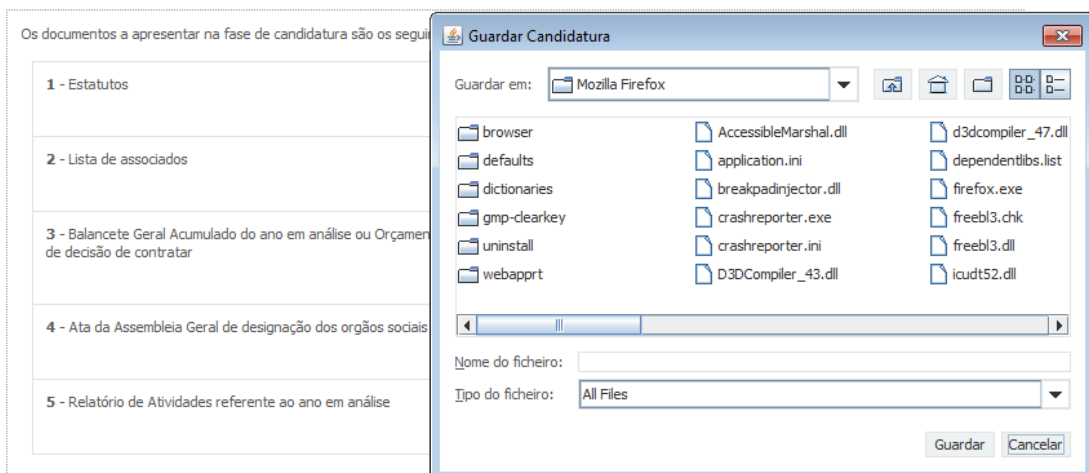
Os documentos a apresentar na fase de candidatura são os segui

1 - Estatutos

2 - Lista de associados

3 - Balancete Geral Acumulado do ano em análise ou Orçamen de decisão de contratar

4 - Ata da Assembleia Geral de designação dos orgãos sociais

5 - Relatório de Atividades referente ao ano em análise

Guardar Candidatura

Guardar em: Mozilla Firefox

browser
defaults
dictionaries
gmp-clearkey
uninstall
webapprt
AccessibleMarshal.dll
application.ini
breakpadinjector.dll
crashreporter.exe
crashreporter.ini
D3DCompiler_43.dll
d3dcompiler_47.dll
dependentlibs.list
firefox.exe
freebl3.chk
freebl3.dll
icudt52.dll

Nome do ficheiro:
Tipo do ficheiro: All Files

Guardar Cancelar